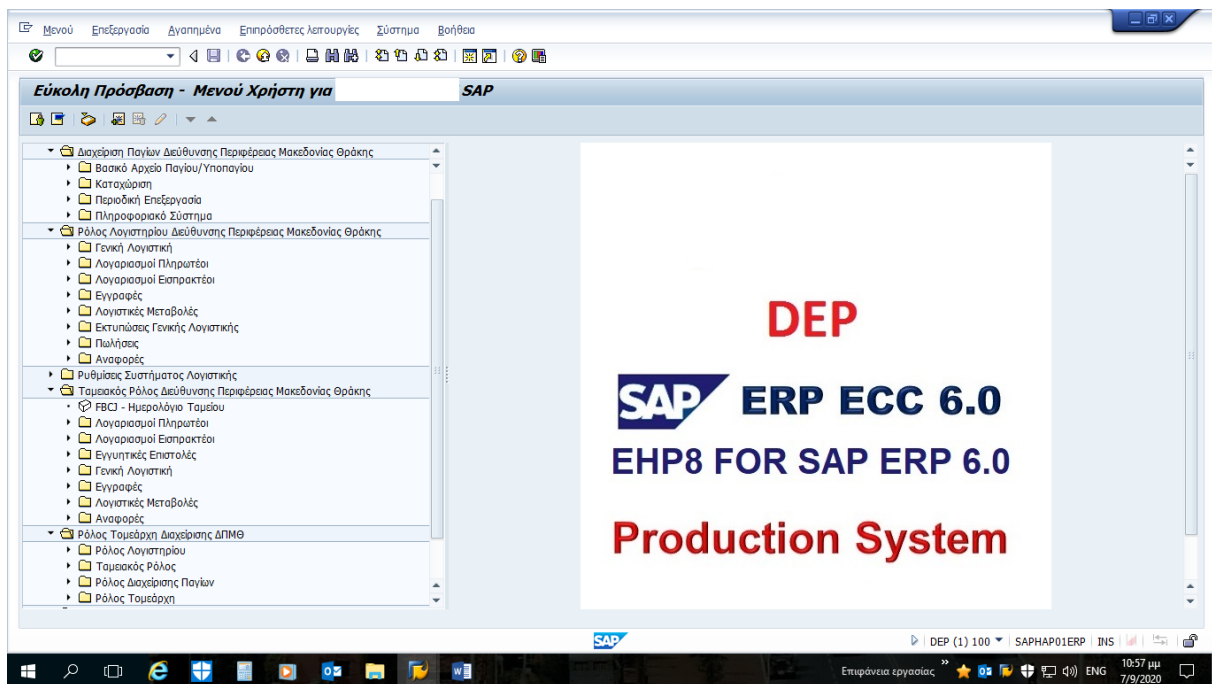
Μενού Επεξεργασία Αγαπημένα Επιπρόσθετες λειτουργίες Σύστημα Βοήθεια

Εύκολη Πρόσβαση - Μενού Χρήστη για SAP

Διαχείριση Παγίων Διεύθυνσης Περιφέρειας Μακεδονίας Θράκης
Βασικό Αρχείο Παγίου/Υποπαγίου
Καταχώριση
Περιοδική Επεξεργασία
Πληροφοριακό Σύστημα
Ρόλος Λογιστηρίου Διεύθυνσης Περιφέρειας Μακεδονίας Θράκης
Γενική Λογιστική
Λογαριασμοί Πληρωτέοι
Λογαριασμοί Εισπρακτέοι
Εγγραφές
Λογιστικές Μεταβολές
Εκτυπώσεις Γενικής Λογιστικής
Πωλήσεις
Αναφορές
Ρυθμίσεις Συστήματος Λογιστικής
Ταμειακός Ρόλος Διεύθυνσης Περιφέρειας Μακεδονίας Θράκης
FBCJ - Ημερολόγιο Ταμείου
Λογαριασμοί Πληρωτέοι
Λογαριασμοί Εισπρακτέοι
Εγγυητικές Επιστολές
Γενική Λογιστική
Εγγραφές
Λογιστικές Μεταβολές
Αναφορές
Ρόλος Τομεάρχη Διαχείρισης ΔΠΜΘ
Ρόλος Λογιστηρίου
Ταμειακός Ρόλος
Ρόλος Διαχείρισης Παγίων
Ρόλος Τομεάρχη

DEP

SAP ERP ECC 6.0

EHP8 FOR SAP ERP 6.0

Production System

SAP

DEP (1) 100 | SAPHAP01ERP | INS

Επιφάνεια εργασίας ENG 10:57 μμ 7/9/2020